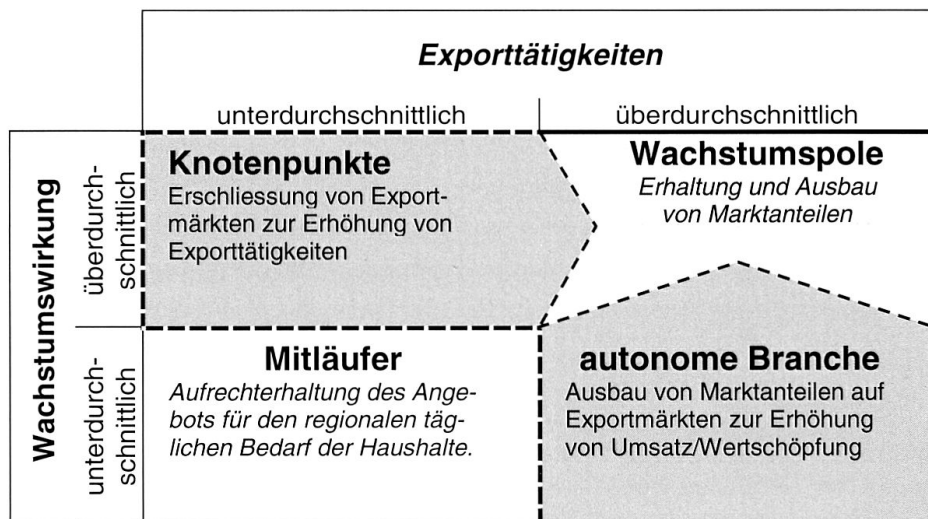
| | | **Exporttätigkeiten** | |
|---|---|---|---|
| | | unterdurchschnittlich | überdurchschnittlich |
| **Wachstumswirkung** | überdurchschnittlich | **Knotenpunkte** Erschliessung von Exportmärkten zur Erhöhung von Exporttätigkeiten | **Wachstumspole** *Erhaltung und Ausbau von Marktanteilen* |
| | unterdurchschnittlich | **Mitläufer** *Aufrechterhaltung des Angebots für den regionalen täglichen Bedarf der Haushalte.* | **autonome Branche** Ausbau von Marktanteilen auf Exportmärkten zur Erhöhung von Umsatz/Wertschöpfung |